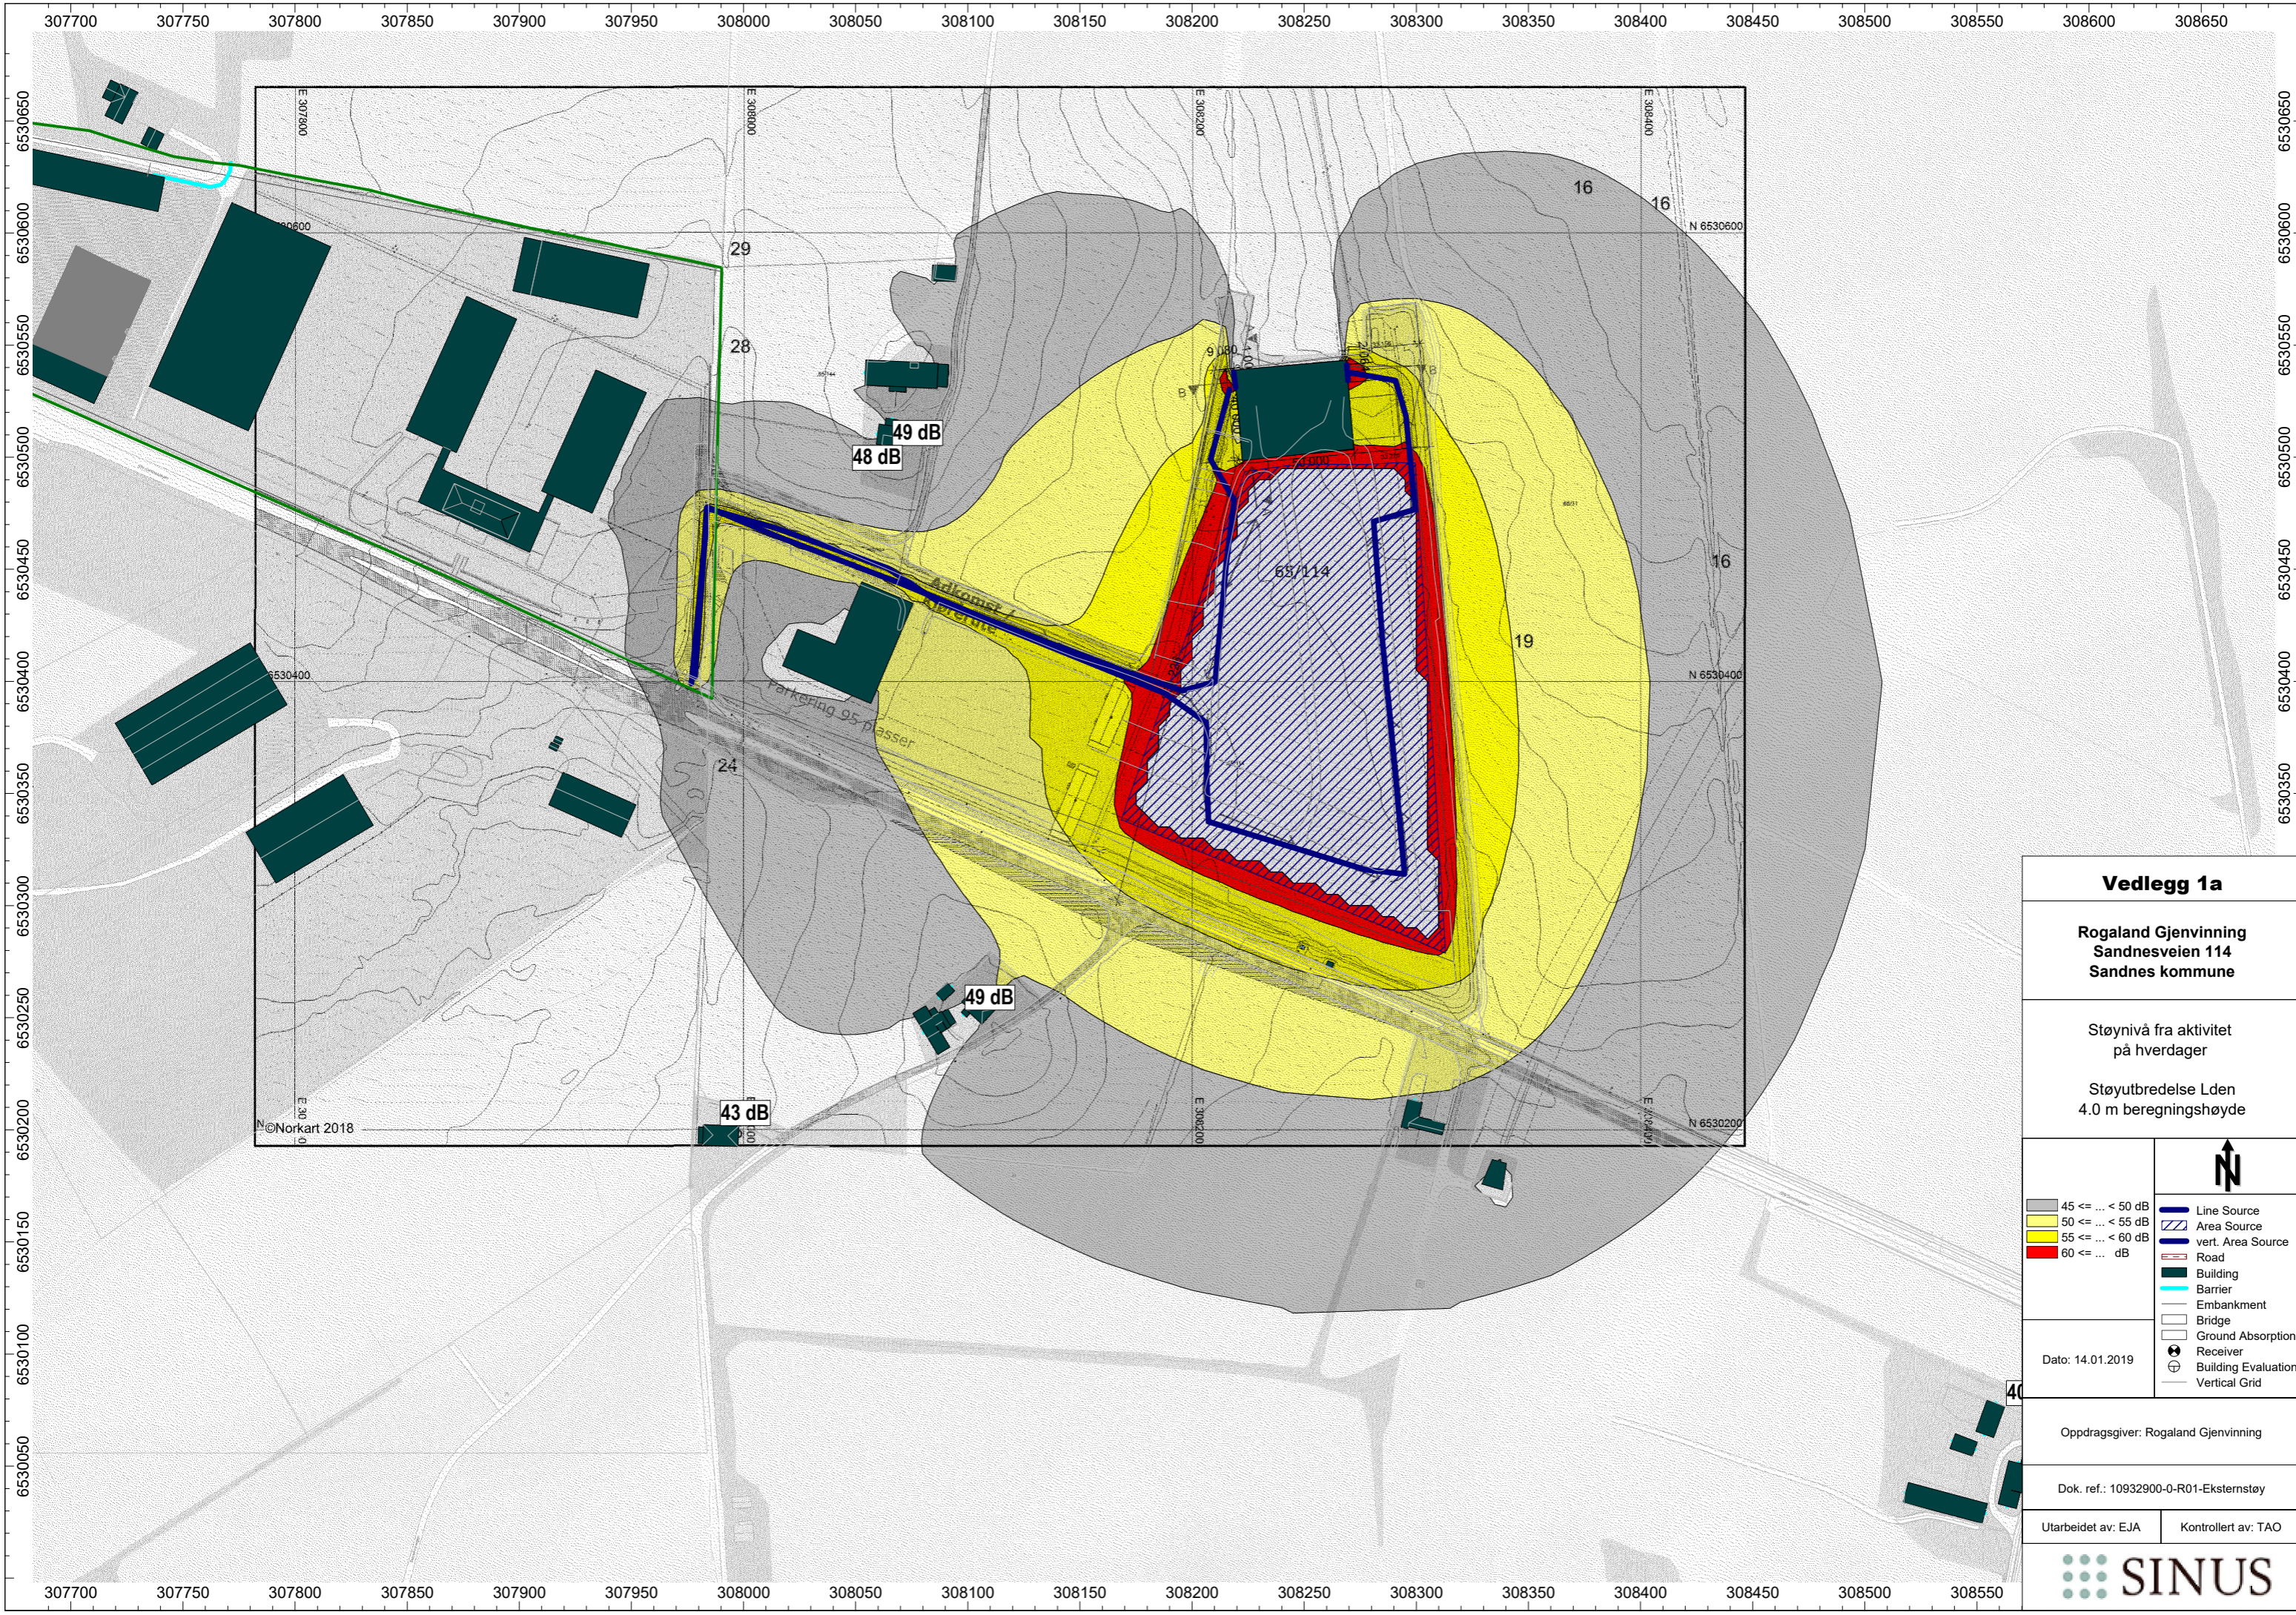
307700 307750 307800 307850 307900 307950 308000 308050 308100 308150 308200 308250 308300 308350 308400 308450 308500 308550 308600 308650

6530650
6530600
6530550
6530500
6530450
6530400
6530350
6530300
6530250
6530200
6530150
6530100
6530050

E 307800
E 308000
E 308200
E 308400
N 6530600
N 6530400
N 6530200

16
16
16
19
29
28
24

49 dB
48 dB
49 dB
43 dB
40

65/114
Adkomst
Parkering 95 plasser

©Norkart 2018

Vedlegg 1a

Rogaland Gjenvinning
Sandnesveien 114
Sandnes kommune

Støynivå fra aktivitet
på hverdager

Støyutbredelse Lden
4.0 m beregningshøyde

N

45 <= ... < 50 dB
50 <= ... < 55 dB
55 <= ... < 60 dB
60 <= ... dB

Line Source
Area Source
vert. Area Source
Road
Building
Barrier
Embankment
Bridge
Ground Absorption
Receiver
Building Evaluation
Vertical Grid

Dato: 14.01.2019

Oppdragsgiver: Rogaland Gjenvinning

Dok. ref.: 10932900-0-R01-Eksternstøy

Utarbeidet av: EJA
Kontrollert av: TAO

SINUS